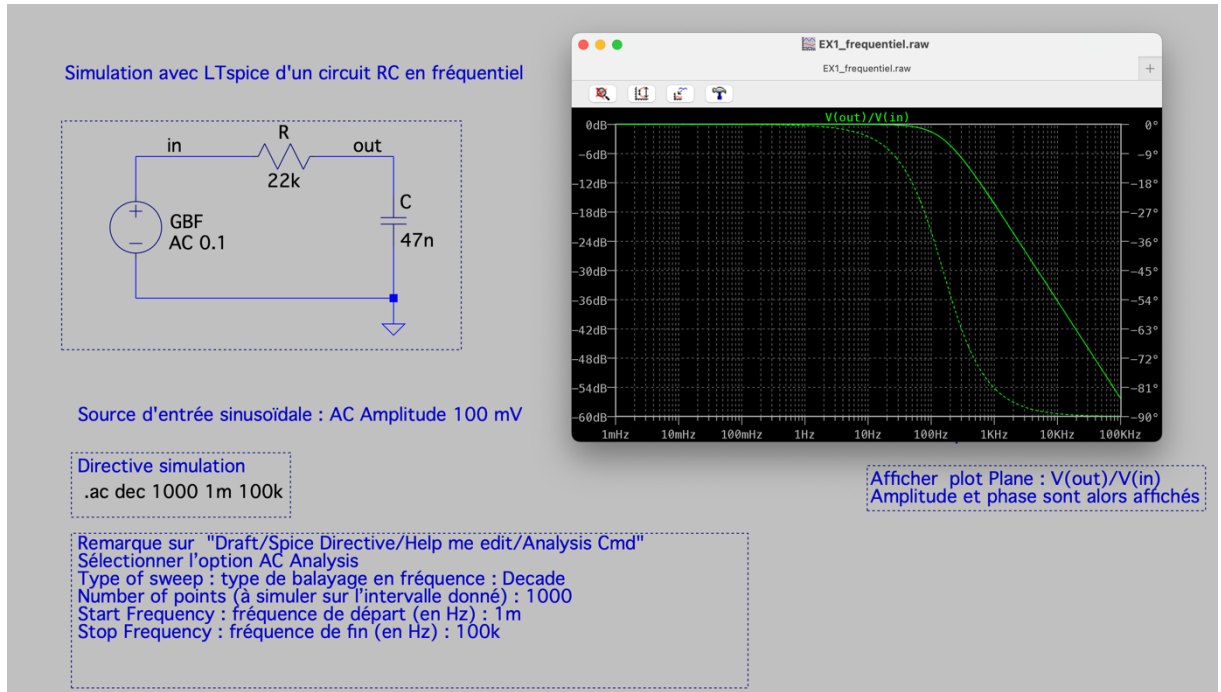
Simulation avec LTspice d'un circuit RC en fréquentiel

in
R
out
22k
C
GBF
AC 0.1
47n

Source d'entrée sinusoïdale : AC Amplitude 100 mV

Directive simulation
.ac dec 1000 1m 100k

Remarque sur "Draft/Spice Directive/Help me edit/Analysis Cmd"
Sélectionner l'option AC Analysis
Type of sweep : type de balayage en fréquence : Decade
Number of points (à simuler sur l'intervalle donné) : 1000
Start Frequency : fréquence de départ (en Hz) : 1m
Stop Frequency : fréquence de fin (en Hz) : 100k

EX1_frequentiel.raw
EX1_frequentiel.raw

V(out)/V(in)

| 0dB | 0° |
|---|---|
| -6dB | -9° |
| -12dB | -18° |
| -18dB | -27° |
| -24dB | -36° |
| -30dB | -45° |
| -36dB | -54° |
| -42dB | -63° |
| -48dB | -72° |
| -54dB | -81° |
| -60dB | -90° |

1mHz 10mHz 100mHz 1Hz 10Hz 100Hz 1KHz 10KHz 100KHz

Afficher plot Plane : V(out)/V(in)
Amplitude et phase sont alors affichés